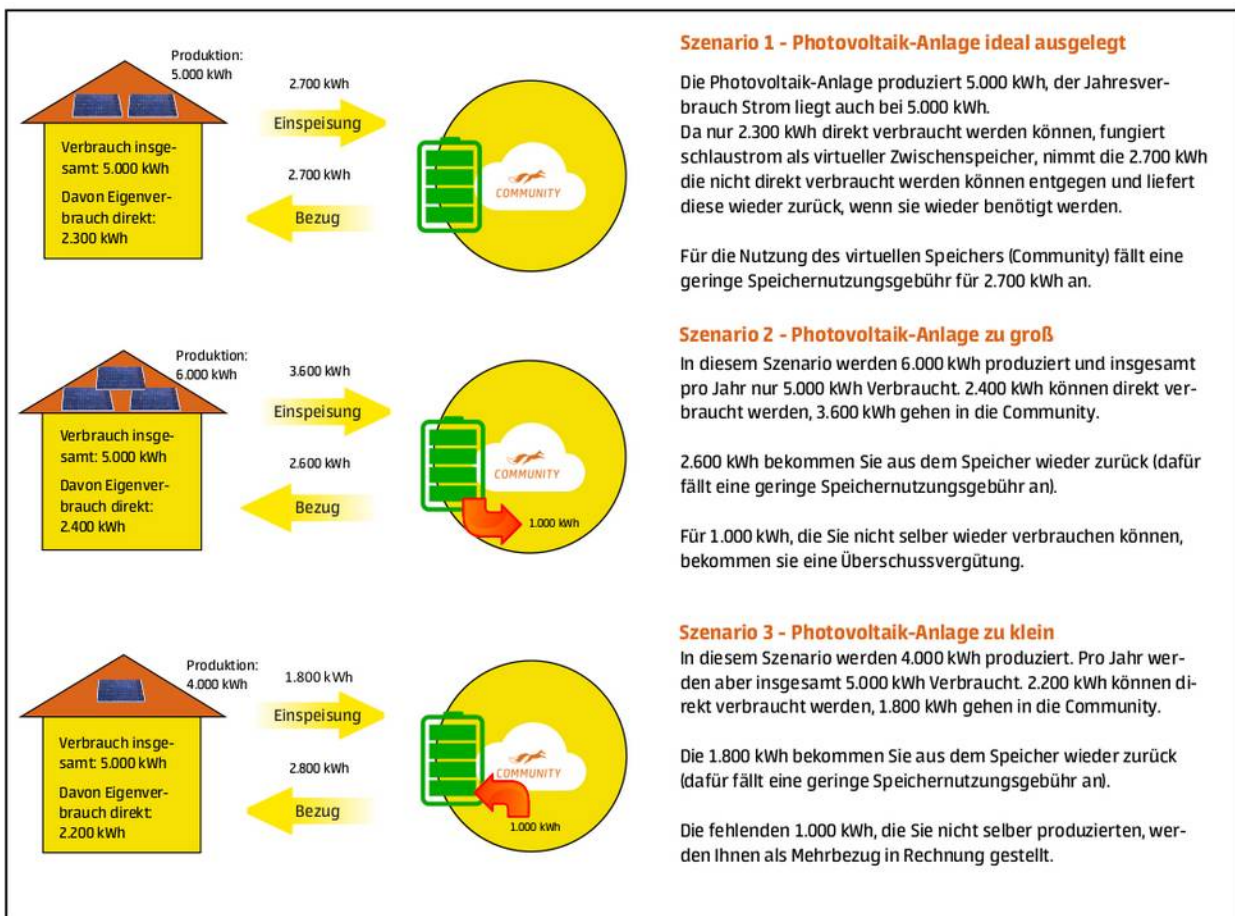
Produktion: 5.000 kWh

Verbrauch insgesamt: 5.000 kWh

Davon Eigenverbrauch direkt: 2.300 kWh

2.700 kWh

Einspeisung

2.700 kWh

Bezug

COMMUNITY

Szenario 1 - Photovoltaik-Anlage ideal ausgelegt

Die Photovoltaik-Anlage produziert 5.000 kWh, der Jahresverbrauch Strom liegt auch bei 5.000 kWh.
Da nur 2.300 kWh direkt verbraucht werden können, fungiert schlaustrom als virtueller Zwischenspeicher, nimmt die 2.700 kWh die nicht direkt verbraucht werden können entgegen und liefert diese wieder zurück, wenn sie wieder benötigt werden.

Für die Nutzung des virtuellen Speichers (Community) fällt eine geringe Speichernutzungsgebühr für 2.700 kWh an.

Produktion: 6.000 kWh

Verbrauch insgesamt: 5.000 kWh

Davon Eigenverbrauch direkt: 2.400 kWh

3.600 kWh

Einspeisung

2.600 kWh

Bezug

COMMUNITY

1.000 kWh

Szenario 2 - Photovoltaik-Anlage zu groß

In diesem Szenario werden 6.000 kWh produziert und insgesamt pro Jahr nur 5.000 kWh Verbraucht. 2.400 kWh können direkt verbraucht werden, 3.600 kWh gehen in die Community.

2.600 kWh bekommen Sie aus dem Speicher wieder zurück (dafür fällt eine geringe Speichernutzungsgebühr an).

Für 1.000 kWh, die Sie nicht selber wieder verbrauchen können, bekommen sie eine Überschussvergütung.

Produktion: 4.000 kWh

Verbrauch insgesamt: 5.000 kWh

Davon Eigenverbrauch direkt: 2.200 kWh

1.800 kWh

Einspeisung

2.800 kWh

Bezug

COMMUNITY

1.000 kWh

Szenario 3 - Photovoltaik-Anlage zu klein

In diesem Szenario werden 4.000 kWh produziert. Pro Jahr werden aber insgesamt 5.000 kWh Verbraucht. 2.200 kWh können direkt verbraucht werden, 1.800 kWh gehen in die Community.

Die 1.800 kWh bekommen Sie aus dem Speicher wieder zurück (dafür fällt eine geringe Speichernutzungsgebühr an).

Die fehlenden 1.000 kWh, die Sie nicht selber produzierten, werden Ihnen als Mehrbezug in Rechnung gestellt.